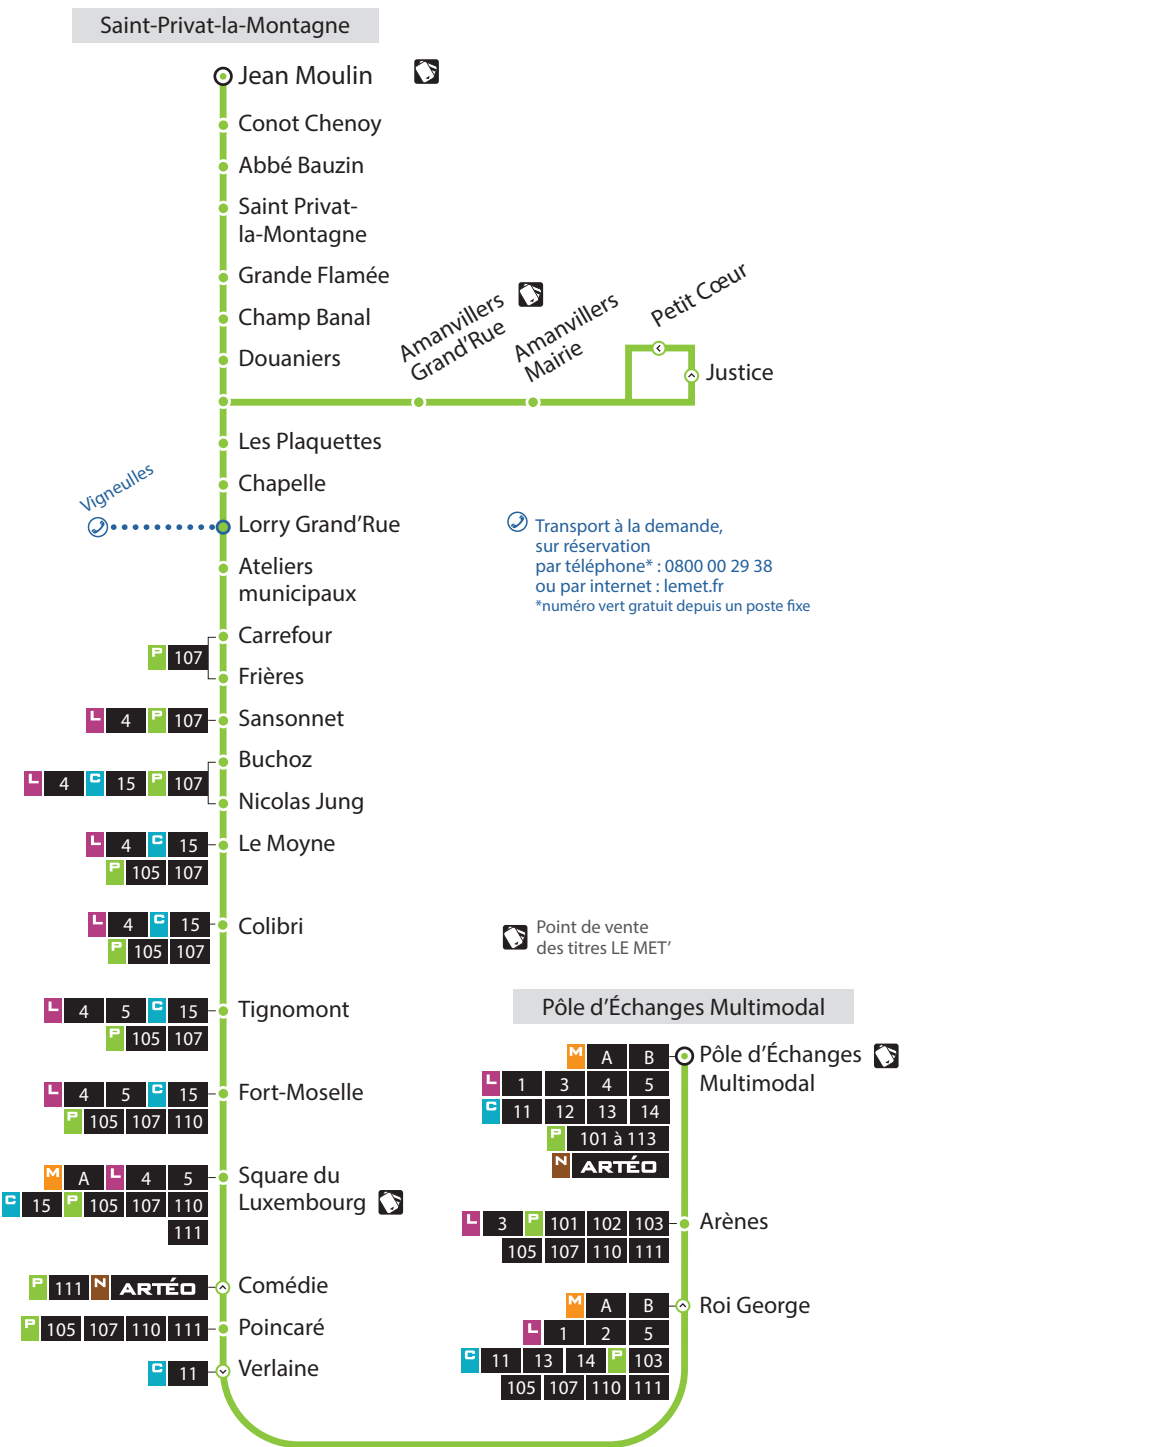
Saint-Privat-la-Montagne

Jean Moulin

Conot Chenoy

Abbé Bauzin

Saint Privat-la-Montagne

Grande Flamée

Champ Banal

Douaniers

Amanvillers Grand'Rue

Amanvillers Mairie

Petit Cœur

Justice

Les Plaquettes

Chapelle

Vigneulles

Lorry Grand'Rue

Transport à la demande, sur réservation par téléphone* : 0800 00 29 38 ou par internet : lemet.fr
*numéro vert gratuit depuis un poste fixe

Ateliers municipaux

Carrefour

P 107

Frières

L 4 P 107

Sansonnet

Buchoz

L 4 C 15 P 107

Nicolas Jung

L 4 C 15
P 105 107

Le Moyne

L 4 C 15
P 105 107

Colibri

Point de vente des titres LE MET'

L 4 5 C 15
P 105 107

Tignomont

Pôle d'Échanges Multimodal

M A B

Pôle d'Échanges Multimodal

L 1 3 4 5
C 11 12 13 14
P 101 à 113
N ARTÉO

L 4 5 C 15
P 105 107 110

Fort-Moselle

M A L 4 5
C 15 P 105 107 110
111

Square du Luxembourg

L 3 P 101 102 103
105 107 110 111

Arènes

P 111 N ARTÉO

Comédie

M A B
L 1 2 5
C 11 13 14 P 103
105 107 110 111

Roi George

P 105 107 110 111

Poincaré

C 11

Verlaine